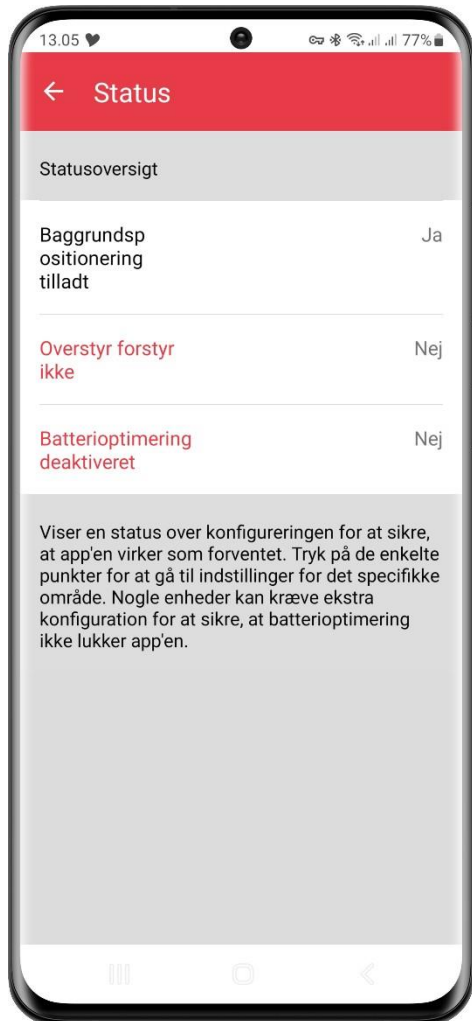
13.05 ♥ 77%

← Status

Statusoversigt

Baggrundsp ositionering tilladt Ja

Overstyr forstyr ikke Nej

Batterioptimering deaktiveret Nej

Viser en status over konfigureringen for at sikre, at app'en virker som forventet. Tryk på de enkelte punkter for at gå til indstillinger for det specifikke område. Nogle enheder kan kræve ekstra konfiguration for at sikre, at batterioptimering ikke lukker app'en.